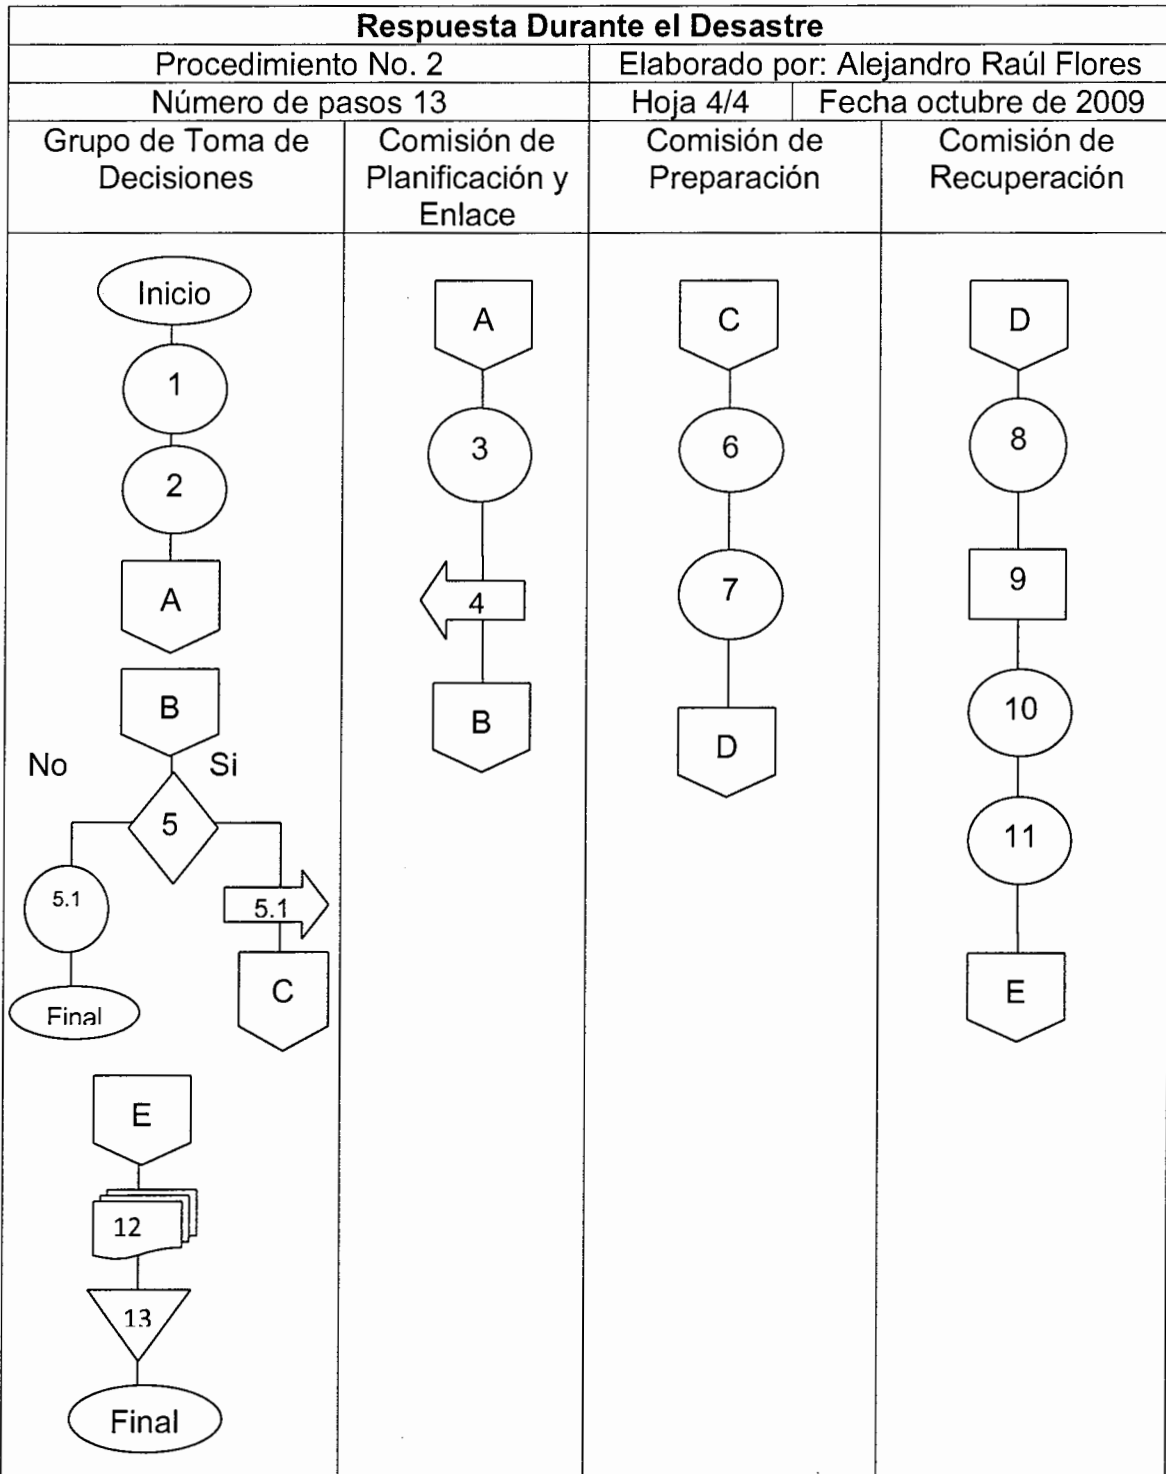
| Respuesta Durante el Desastre | | | |
|---|---|---|---|
| Procedimiento No. 2 | | Elaborado por: Alejandro Raúl Flores | |
| Número de pasos 13 | | Hoja 4/4 | Fecha octubre de 2009 |
| Grupo de Toma de Decisiones | Comisión de Planificación y Enlace | Comisión de Preparación | Comisión de Recuperación |

Inicio
1
2
A
B
No
Si
5
5.1
Final
5.1
C
E
12
13
Final

A
3
4
B

C
6
7
D

D
8
9
10
11
E